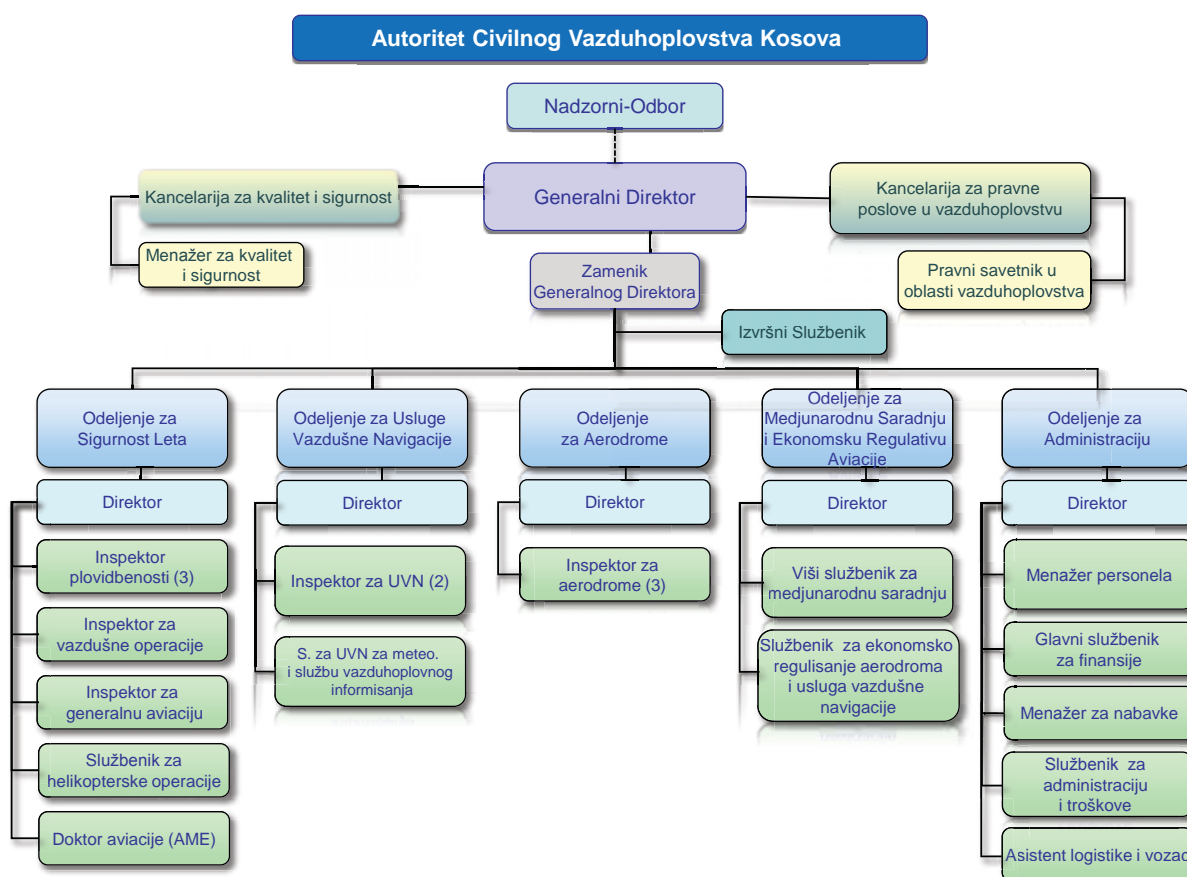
Autoritet Civilnog Vazduhoplovstva Kosova

Nadzorni-Odbor

Generalni Direktor

Kancelarija za kvalitet i sigurnost

Menažer za kvalitet i sigurnost

Kancelarija za pravne poslove u vazduhoplovstvu

Pravni savetnik u oblasti vazduhoplovstva

Zamenik Generalnog Direktora

Izvršni Službenik

Odeljenje za Sigurnost Leta

Direktor

Inspektor plovidbenosti (3)

Inspektor za vazdušne operacije

Inspektor za generalnu aviaciju

Službenik za helikopterske operacije

Doktor aviacije (AME)

Odeljenje za Usluge Vazdušne Navigacije

Direktor

Inspektor za UVN (2)

S. za UVN za meteo. i službu vazduhoplovnog informisanja

Odeljenje za Aerodrome

Direktor

Inspektor za aerodrome (3)

Odeljenje za Medjunarodnu Saradnju i Ekonomsku Regulativu Aviacije

Direktor

Viši službenik za medjunarodnu saradnju

Službenik za ekonomsko regulisanje aerodroma i usluga vazdušne navigacije

Odeljenje za Administraciju

Direktor

Menažer personela

Glavni službenik za finansije

Menažer za nabavke

Službenik za administraciju i troškove

Asistent logistike i vozac